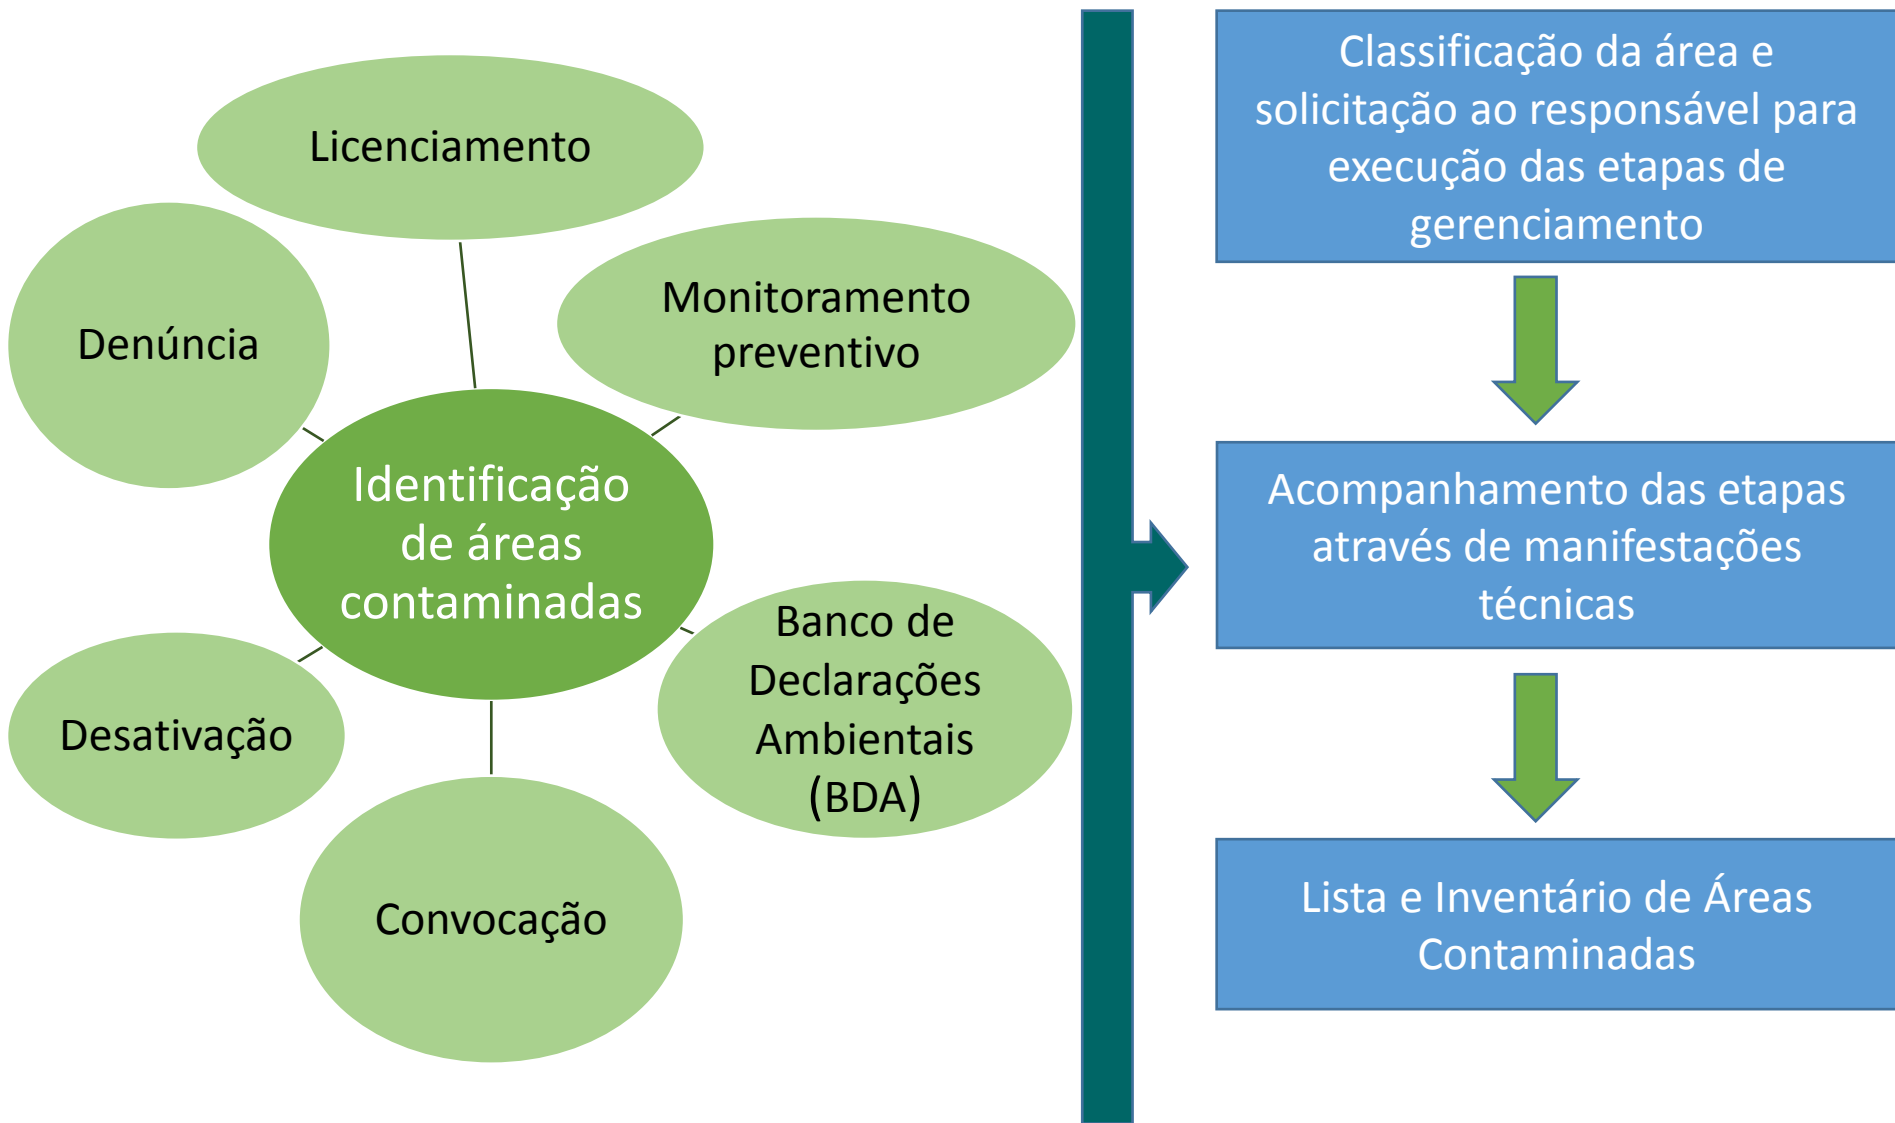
Licenciamento

Denúncia

Monitoramento preventivo

Identificação de áreas contaminadas

Desativação

Banco de Declarações Ambientais (BDA)

Convocação

Classificação da área e solicitação ao responsável para execução das etapas de gerenciamento

Acompanhamento das etapas através de manifestações técnicas

Lista e Inventário de Áreas Contaminadas